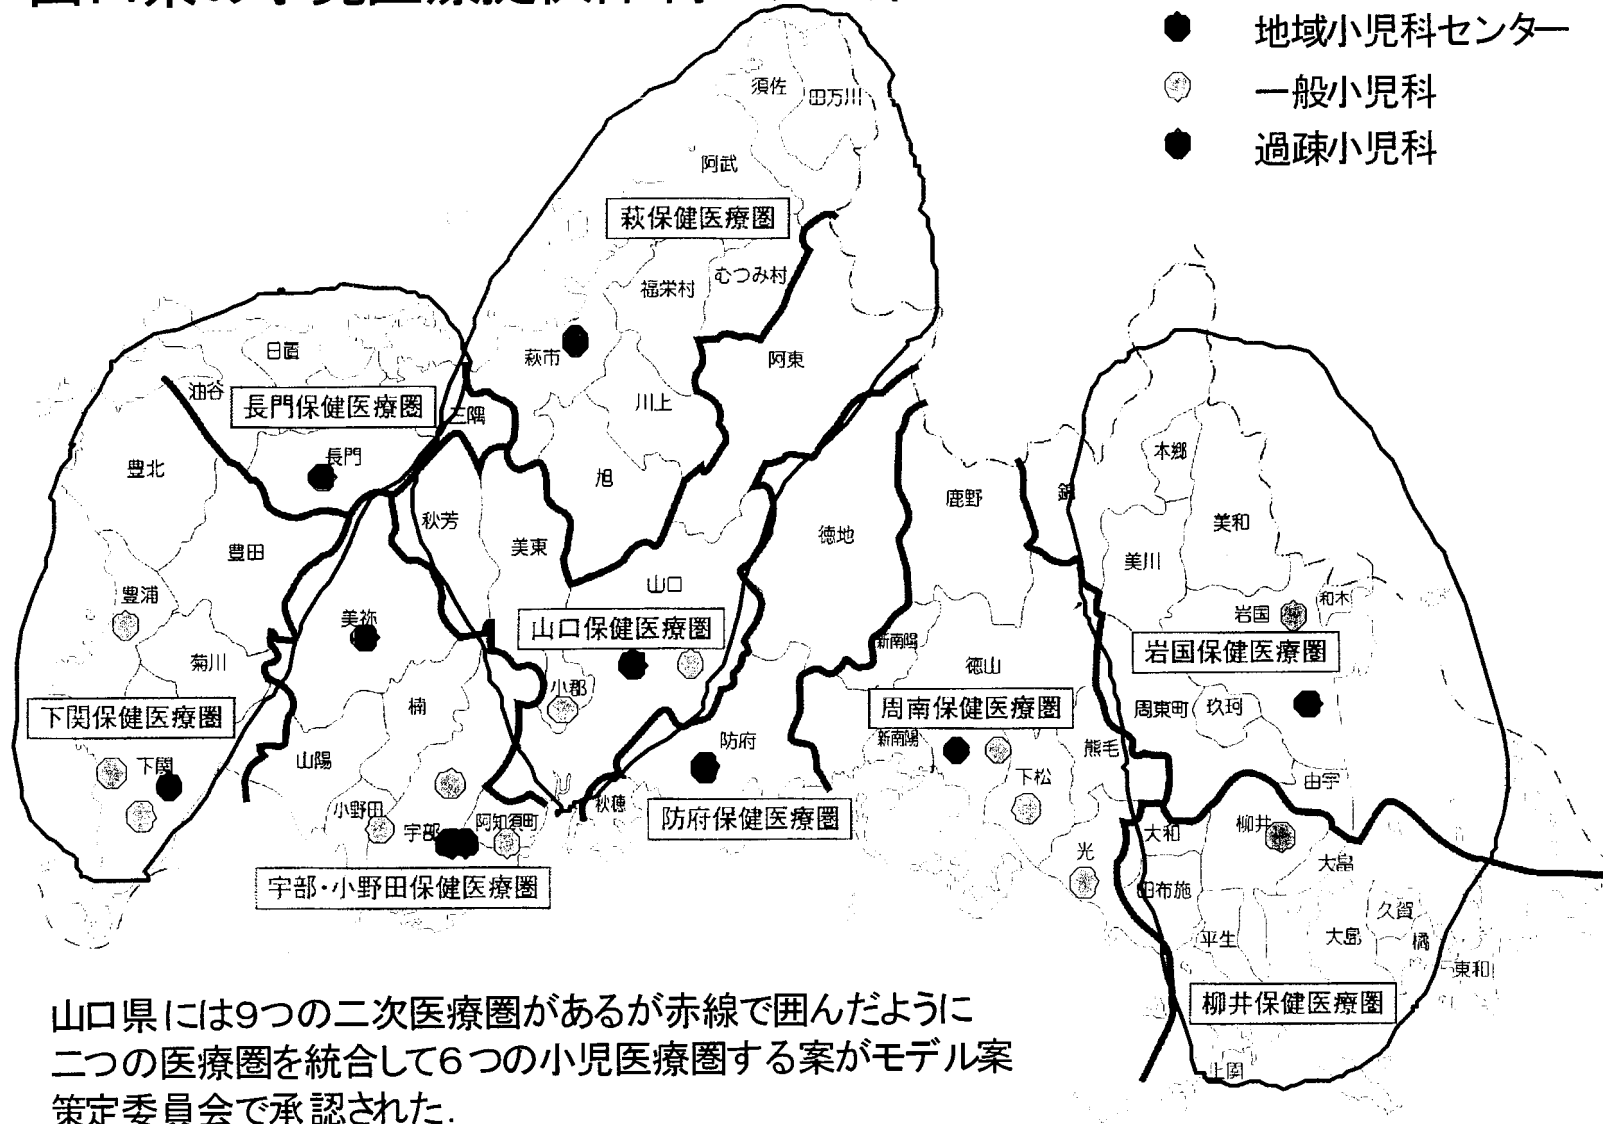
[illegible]

地域小児科センター
一般小児科
過疎小児科

須佐
田万川
阿武
萩保健医療圏
福栄村
むつみ村
萩市
阿東
日置
油谷
長門保健医療圏
三隅
川上
長門
豊北
旭
秋芳
美東
豊田
徳地
鹿野
本郷
美和
美川
岩国
和木
豊浦
美祢
山口
山口保健医療圏
新南陽
徳山
岩国保健医療圏
菊川
小郡
楠
周南保健医療圏
周東町
玖珂
下関保健医療圏
防府
新南陽
熊毛
下関
山陽
下松
由宇
小野田
宇部
阿知須町
秋穂
防府保健医療圏
大和
柳井
大畠
光
宇部・小野田保健医療圏
田布施
久賀
平生
大島
橘
東和
柳井保健医療圏
上関

山口県には9つの二次医療圏があるが赤線で囲んだように二つの医療圏を統合して6つの小児医療圏する案がモデル案策定委員会で承認された.